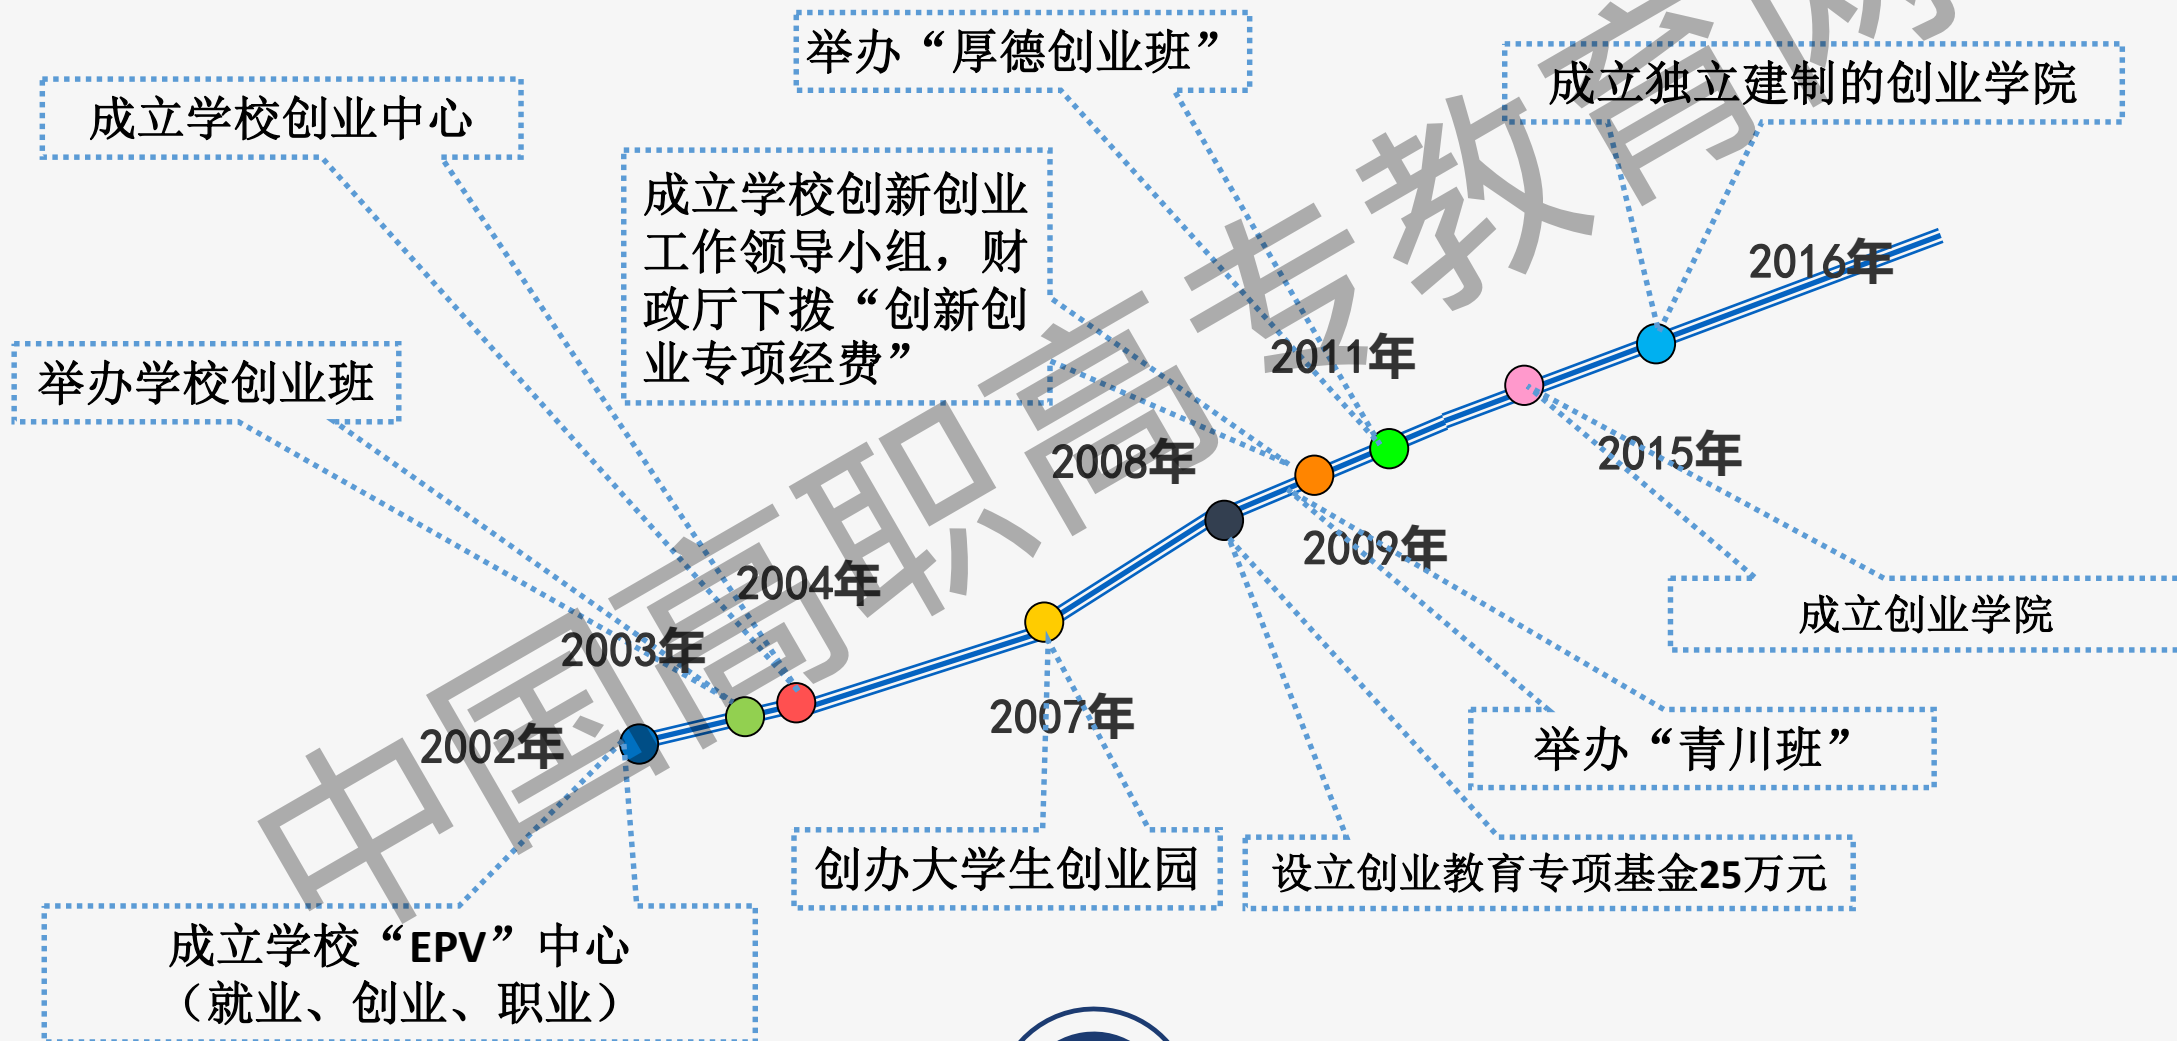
举办“厚德创业班”

成立独立建制的创业学院

成立学校创业中心

成立学校创新创业工作领导小组，财政厅下拨“创新创业专项经费”

举办学校创业班

2016年

2011年

2008年

2015年

2009年

2004年

2003年

2007年

2002年

成立创业学院

举办“青川班”

创办大学生创业园

设立创业教育专项基金25万元

成立学校“EPV”中心
（就业、创业、职业）

中国高职高专教育网